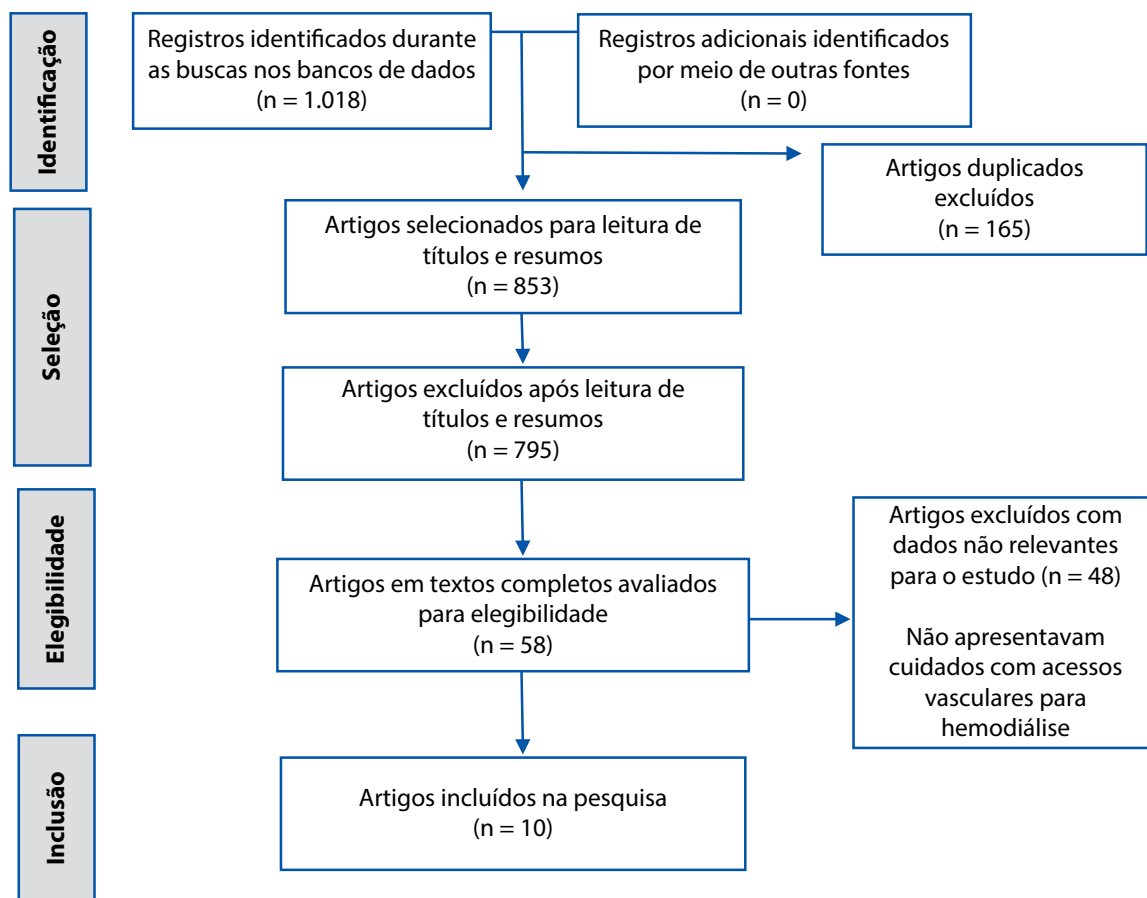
Identificação

Registros identificados durante as buscas nos bancos de dados (n = 1.018)

Registros adicionais identificados por meio de outras fontes (n = 0)

Artigos duplicados excluídos (n = 165)

Seleção

Artigos selecionados para leitura de títulos e resumos (n = 853)

Artigos excluídos após leitura de títulos e resumos (n = 795)

Elegibilidade

Artigos em textos completos avaliados para elegibilidade (n = 58)

Artigos excluídos com dados não relevantes para o estudo (n = 48)

Não apresentavam cuidados com acessos vasculares para hemodiálise

Inclusão

Artigos incluídos na pesquisa (n = 10)